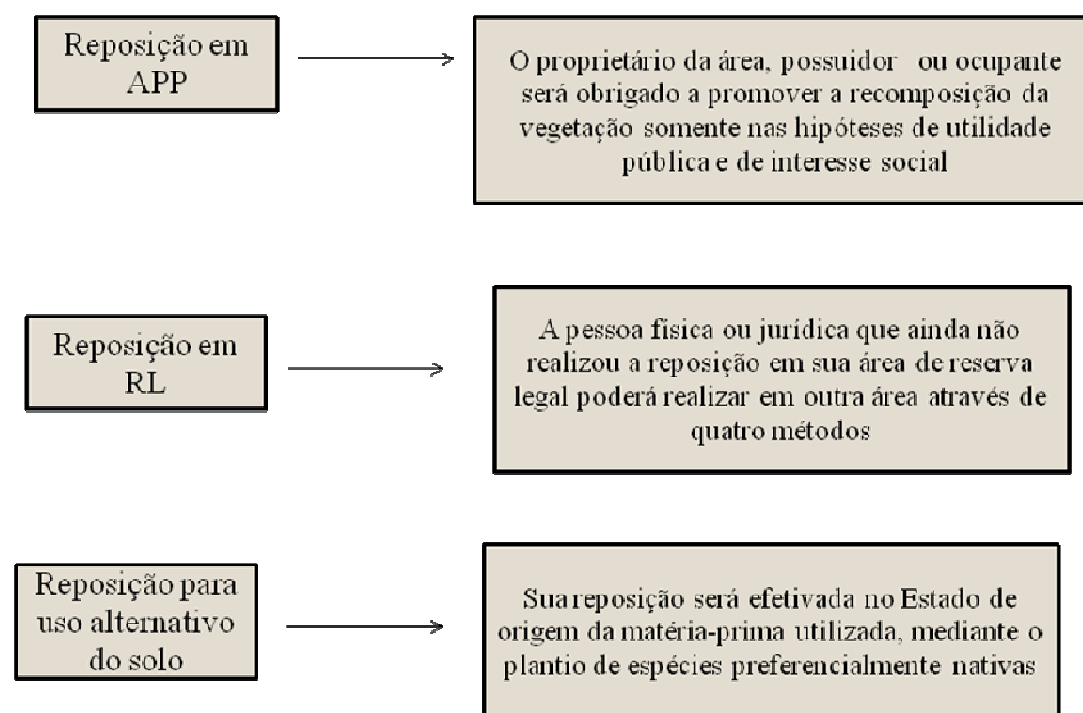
Reposição em APP

O proprietário da área, possuidor ou ocupante será obrigado a promover a recomposição da vegetação somente nas hipóteses de utilidade pública e de interesse social

Reposição em RL

A pessoa física ou jurídica que ainda não realizou a reposição em sua área de reserva legal poderá realizar em outra área através de quatro métodos

Reposição para uso alternativo do solo

Sua reposição será efetivada no Estado de origem da matéria-prima utilizada, mediante o plantio de espécies preferencialmente nativas